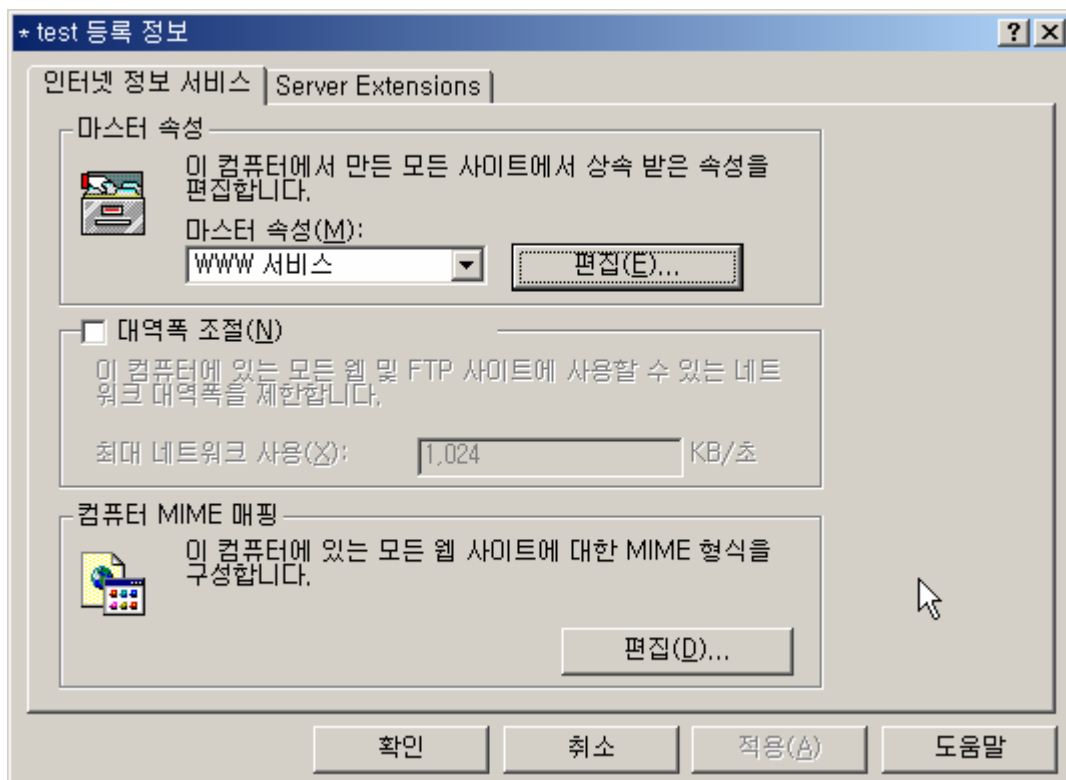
* test 등록 정보

? X

인터넷 정보 서비스 | Server Extensions

마스터 속성

이 컴퓨터에서 만든 모든 사이트에서 상속 받은 속성을 편집합니다.

마스터 속성(M):

WWW 서비스

편집(E)...

대역폭 조절(N)

이 컴퓨터에 있는 모든 웹 및 FTP 사이트에 사용할 수 있는 네트워크 대역폭을 제한합니다.

최대 네트워크 사용(X): 1,024 KB/초

컴퓨터 MIME 매핑

이 컴퓨터에 있는 모든 웹 사이트에 대한 MIME 형식을 구성합니다.

편집(D)...

확인 | 취소 | 적용(A) | 도움말